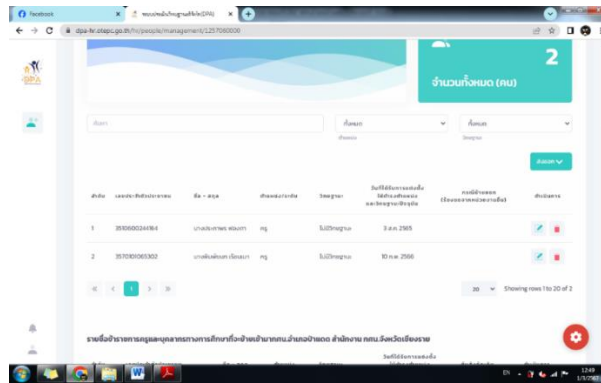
Facebook
ระบบฐานข้อมูลฐานที่สำคัญ(DPA)
dpa-hr.otepc.go.th/hr/people/management/1257060006

DPA

2
จำนวนทั้งหมด (คน)

ค้นหา
ทั้งหมด
ทั้งหมด

ส่งออก

| ลำดับ | เลขประจำตัวประชาชน | ชื่อ - สกุล | ตำแหน่งปัจจุบัน | วิทยฐานะ | วันที่ได้รับการแต่งตั้งให้ดำรงตำแหน่งและวิทยฐานะปัจจุบัน | กรณีย้ายออก (ข้อมูลจากหน่วยงานอื่น) | ดำเนินการ |
|---|---|---|---|---|---|---|---|
| 1 | 3510600244164 | นางประภาพร พ่อมหา | ครู | ไม่มีวิทยฐานะ | 3 ส.ค. 2565 | | |
| 2 | 3570101065302 | นางพิมพ์พนภา เรือนมา | ครู | ไม่มีวิทยฐานะ | 10 ก.พ. 2566 | | |

« ‹ 1 › »
20
Showing rows 1 to 20 of 2

รายชื่อข้าราชการครูและบุคลากรทางการศึกษาที่ระบุย้ายมากศน.อำเภอป่าแดด สำนักงาน กศน.จังหวัดเชียงราย

EN
12:49
1/3/2567